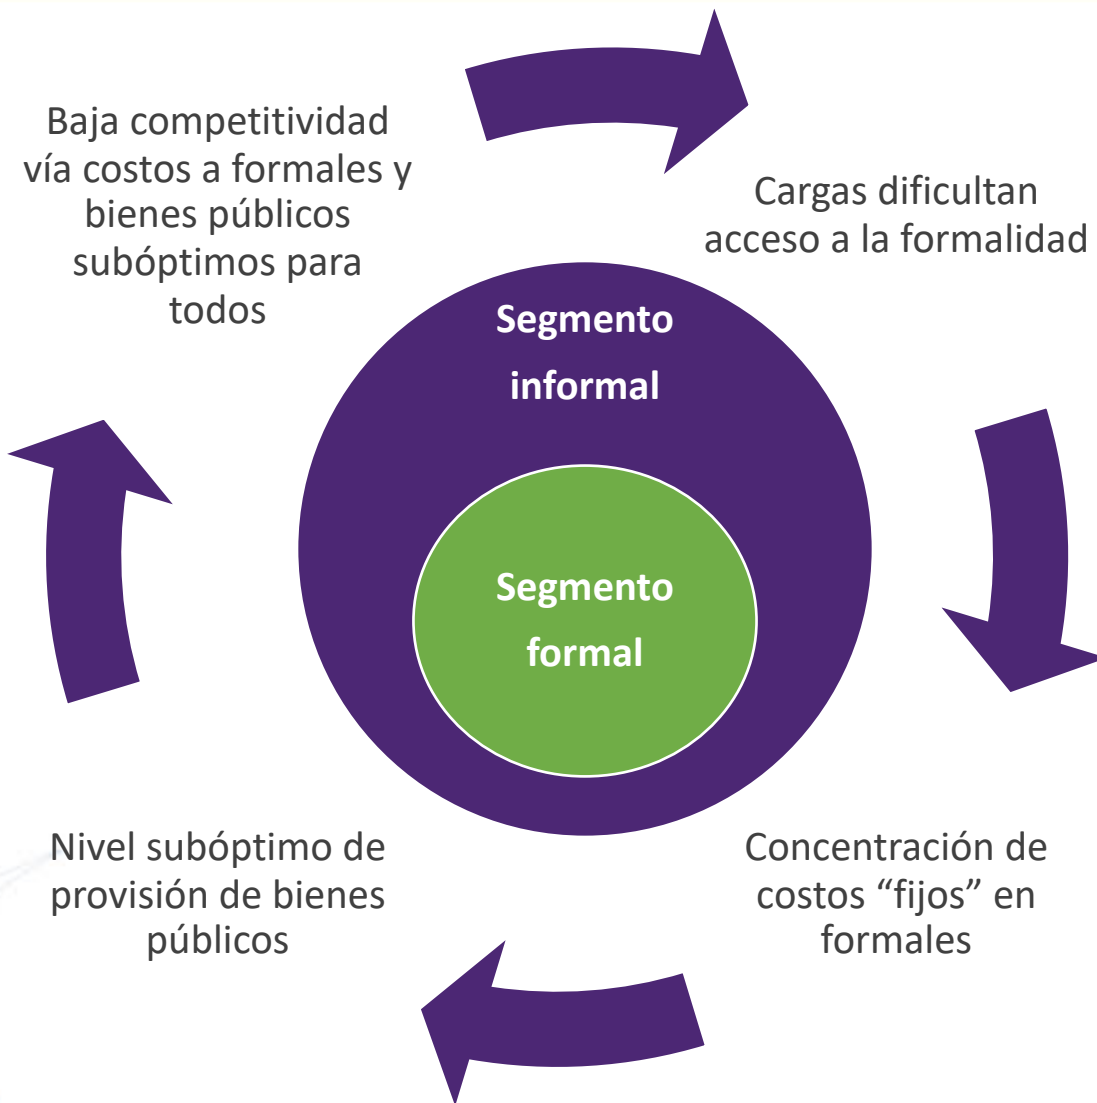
Baja competitividad vía costos a formales y bienes públicos subóptimos para todos

Cargas dificultan acceso a la formalidad

Segmento informal

Segmento formal

Nivel subóptimo de provisión de bienes públicos

Concentración de costos “fijos” en formales